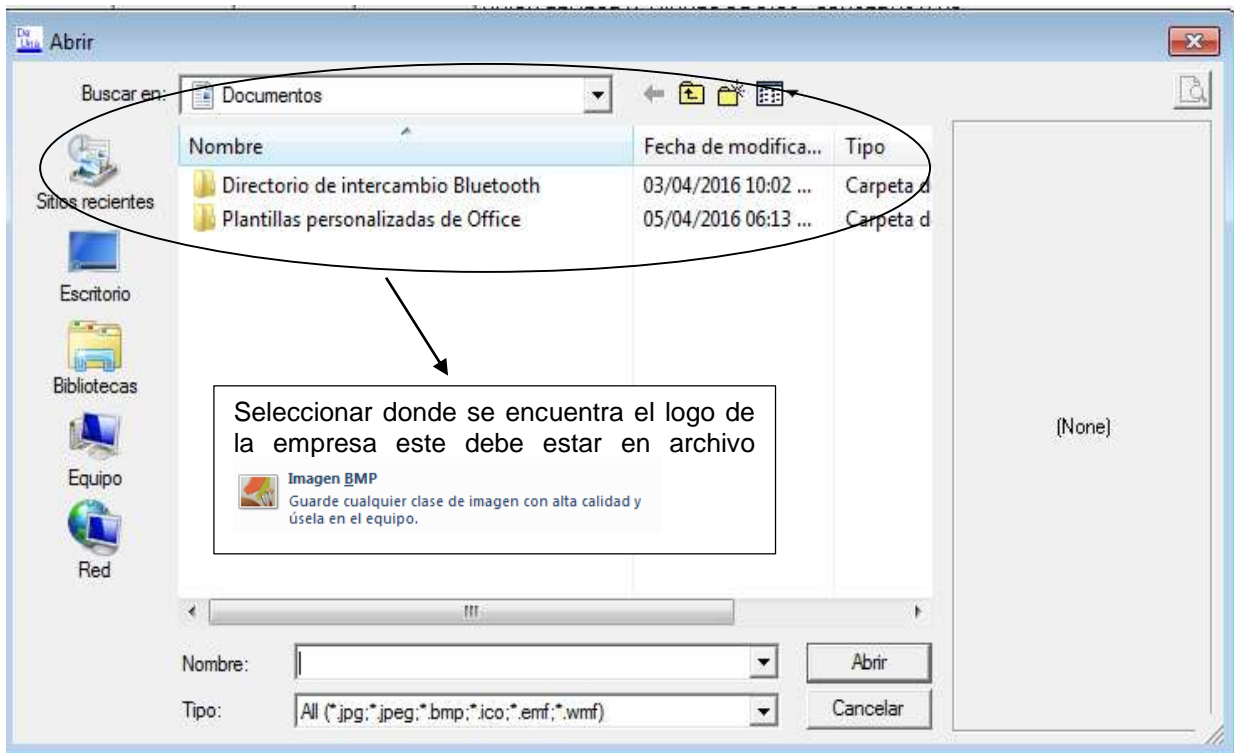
Abrir

Buscar en: Documentos

Nombre | Fecha de modifica... | Tipo
Directorio de intercambio Bluetooth | 03/04/2016 10:02 ... | Carpeta d
Plantillas personalizadas de Office | 05/04/2016 06:13 ... | Carpeta d

Sitios recientes
Escritorio
Bibliotecas
Equipo
Red

Seleccionar donde se encuentra el logo de la empresa este debe estar en archivo

Imagen BMP
Guarde cualquier clase de imagen con alta calidad y úsela en el equipo.

(None)

Nombre:
Tipo: All (*.jpg;*.jpeg;*.bmp;*.ico;*.emf;*.wmf)

Abrir
Cancelar